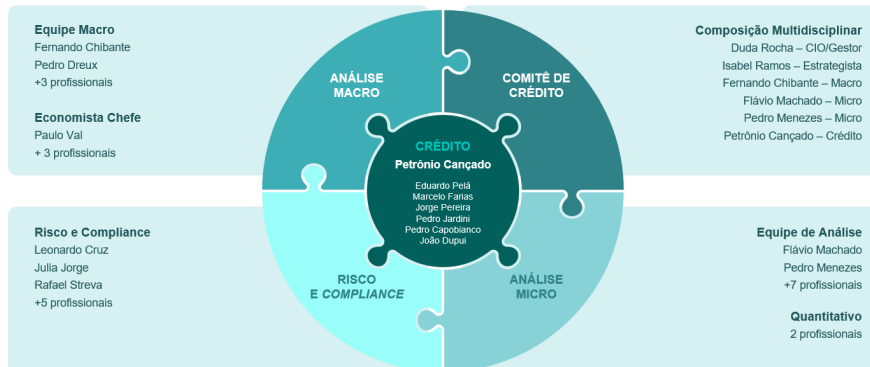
Equipe Macro
Fernando Chibante
Pedro Dreux
+3 profissionais

Economista Chefe
Paulo Val
+ 3 profissionais

Composição Multidisciplinar
Duda Rocha – CIO/Gestor
Isabel Ramos – Estrategista
Fernando Chibante – Macro
Flávio Machado – Micro
Pedro Menezes – Micro
Petrônio Cançado – Crédito

ANÁLISE MACRO

COMITÊ DE CRÉDITO

CRÉDITO
Petrônio Cançado
Eduardo Pelá
Marcelo Farias
Jorge Pereira
Pedro Jardini
Pedro Capobianco
João Dupui

RISCO E COMPLIANCE

ANÁLISE MICRO

Risco e Compliance
Leonardo Cruz
Julia Jorge
Rafael Streva
+5 profissionais

Equipe de Análise
Flávio Machado
Pedro Menezes
+7 profissionais

Quantitativo
2 profissionais